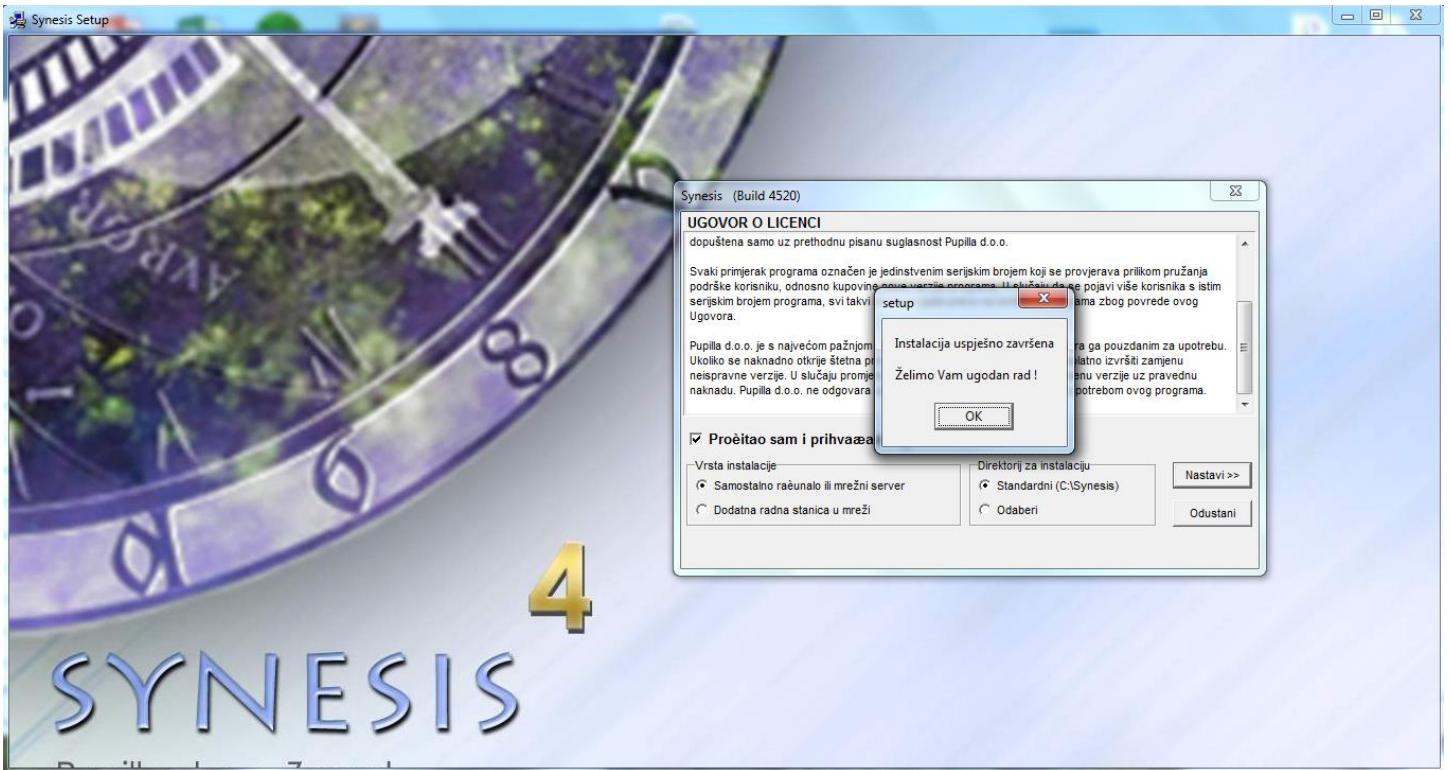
Synesis Setup

Synesis (Build 4520)

UGOVOR O LICENCI

dopuštena samo uz prethodnu pisanu suglasnost Pupilla d.o.o.

Svaki primjerak programa označen je jedinstvenim serijskim brojem koji se provjerava prilikom pružanja podrške korisniku, odnosno kupovine nove verzije programa. U slučaju da se pojavi više korisnika s istim serijskim brojem programa, svi takvi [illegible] ama zbog povrede ovog Ugovora.

Pupilla d.o.o. je s najvećom pažnjom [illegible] ra ga pouzdanim za upotrebu. Ukoliko se naknadno otkrije štetna pr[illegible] latno izvršiti zamjenu neispravne verzije. U slučaju promje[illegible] enu verzije uz pravednu naknadu. Pupilla d.o.o. ne odgovara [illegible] potrebom ovog programa.

setup

Instalacija uspješno završena

Želimo Vam ugodan rad !

OK

☑ Proèitao sam i prihvaæa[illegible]

Vrsta instalacije
Samostalno raèunalo ili mrežni server
Dodatna radna stanica u mreži

Direktorij za instalaciju
Standardni (C:\Synesis)
Odaberi

Nastavi >>

Odustani

4

SYNESIS